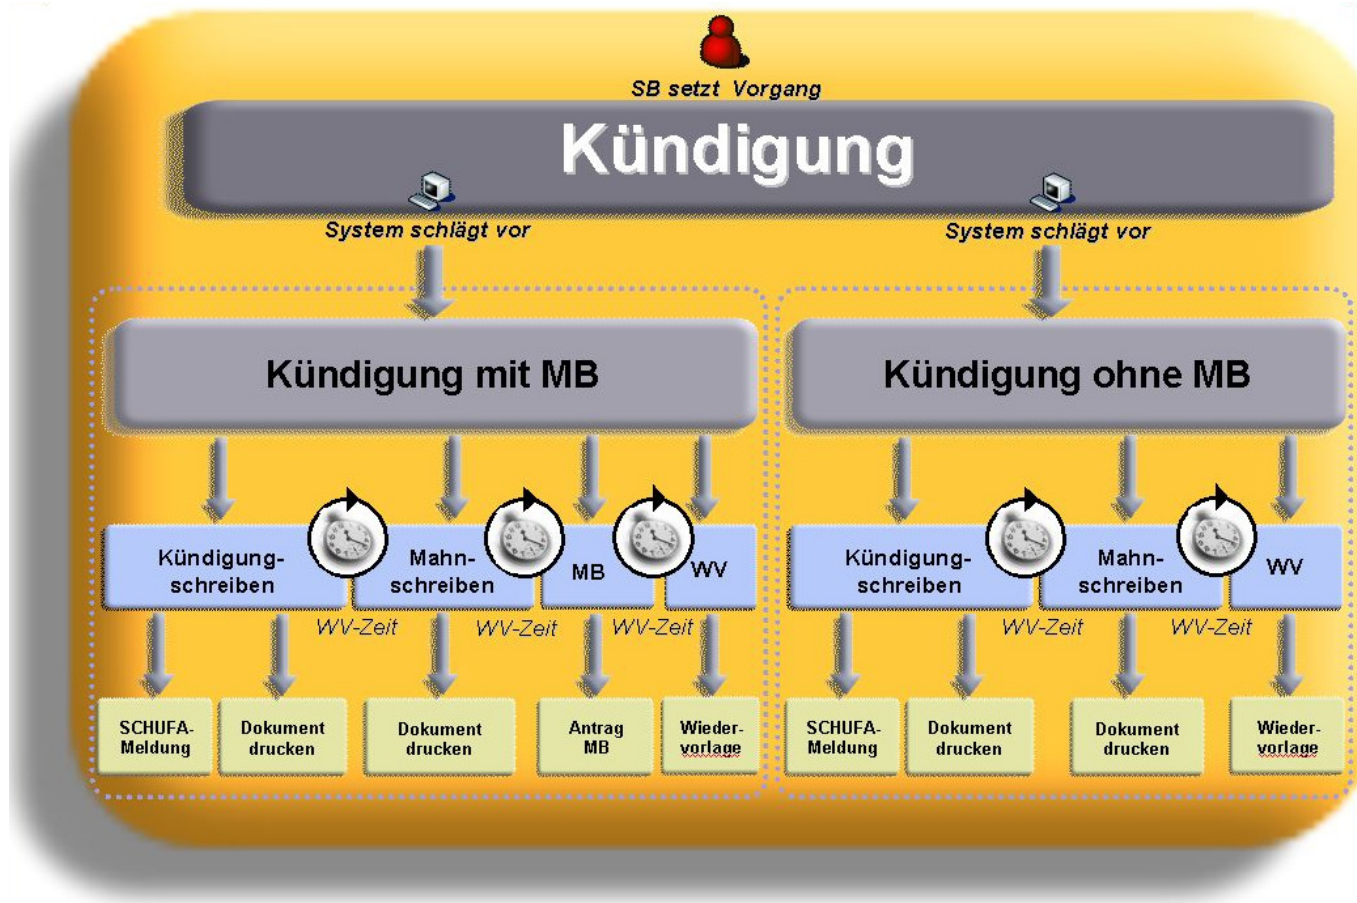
SB setzt Vorgang

Kündigung

System schlägt vor

System schlägt vor

Kündigung mit MB

Kündigung ohne MB

Kündigung-schreiben

Mahn-schreiben

MB

WV

Kündigung-schreiben

Mahn-schreiben

WV

WV-Zeit

WV-Zeit

WV-Zeit

WV-Zeit

WV-Zeit

SCHUFA-Meldung

Dokument drucken

Dokument drucken

Antrag MB

Wieder-vorlage

SCHUFA-Meldung

Dokument drucken

Dokument drucken

Wieder-vorlage